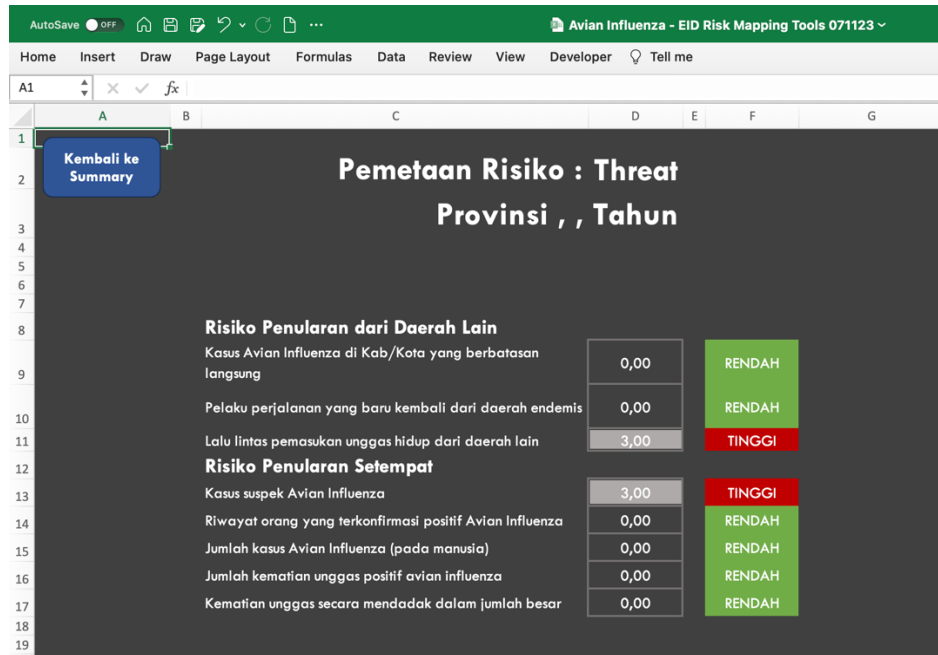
AutoSave OFF

Avian Influenza - EID Risk Mapping Tools 071123

Home Insert Draw Page Layout Formulas Data Review View Developer Tell me

A1

$fx$

A B C D E F G

1
2
3
4
5
6
7
8
9
10
11
12
13
14
15
16
17
18
19

Kembali ke Summary

Pemetaan Risiko : Threat

Provinsi , , Tahun

Risiko Penularan dari Daerah Lain

| | | |
|---|---|---|
| Kasus Avian Influenza di Kab/Kota yang berbatasan langsung | 0,00 | RENDAH |
| Pelaku perjalanan yang baru kembali dari daerah endemis | 0,00 | RENDAH |
| Lalu lintas pemasukan unggas hidup dari daerah lain | 3,00 | TINGGI |

Risiko Penularan Setempat

| | | |
|---|---|---|
| Kasus suspek Avian Influenza | 3,00 | TINGGI |
| Riwayat orang yang terkonfirmasi positif Avian Influenza | 0,00 | RENDAH |
| Jumlah kasus Avian Influenza (pada manusia) | 0,00 | RENDAH |
| Jumlah kematian unggas positif avian influenza | 0,00 | RENDAH |
| Kematian unggas secara mendadak dalam jumlah besar | 0,00 | RENDAH |